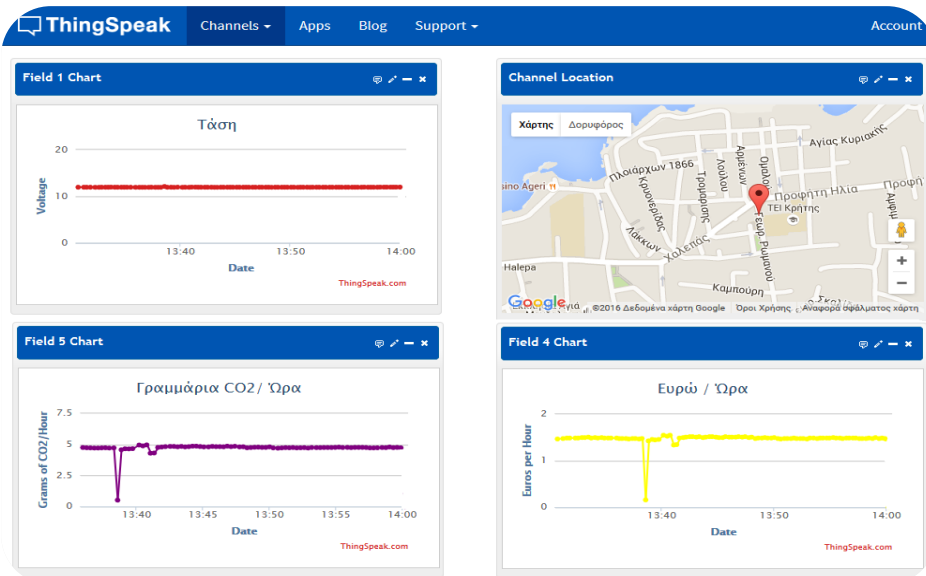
ThingSpeak Channels Apps Blog Support Account

Field 1 Chart

Τάση

20
10
0

Voltage

13:40 13:50 14:00

Date

ThingSpeak.com

Channel Location

Χάρτης Δορυφόρος

Αγίας Κυριακής
Πλοιάρχων 1866
Κριαρίδης
Τρομπάκη
Λουλού
Αρμένων
Ολυμπ
Προφήτη Ηλία
Προφή
ino Ageri
ΤΕΙ Κρήτης
Λάκκων
Χαλέπας
Γεωρ. Ρωμανού
Halepa
Καμπούρη

Google
©2016 Δεδομένα χάρτη Google Όροι Χρήσης Αναφορά σφάλματος χάρτη

Field 5 Chart

Γραμμάρια CO2/ Ώρα

7.5
5
2.5
0

Grams of CO2/Hour

13:40 13:45 13:50 13:55 14:00

Date

ThingSpeak.com

Field 4 Chart

Ευρώ / Ώρα

2
1
0

Euros per Hour

13:40 13:50 14:00

Date

ThingSpeak.com